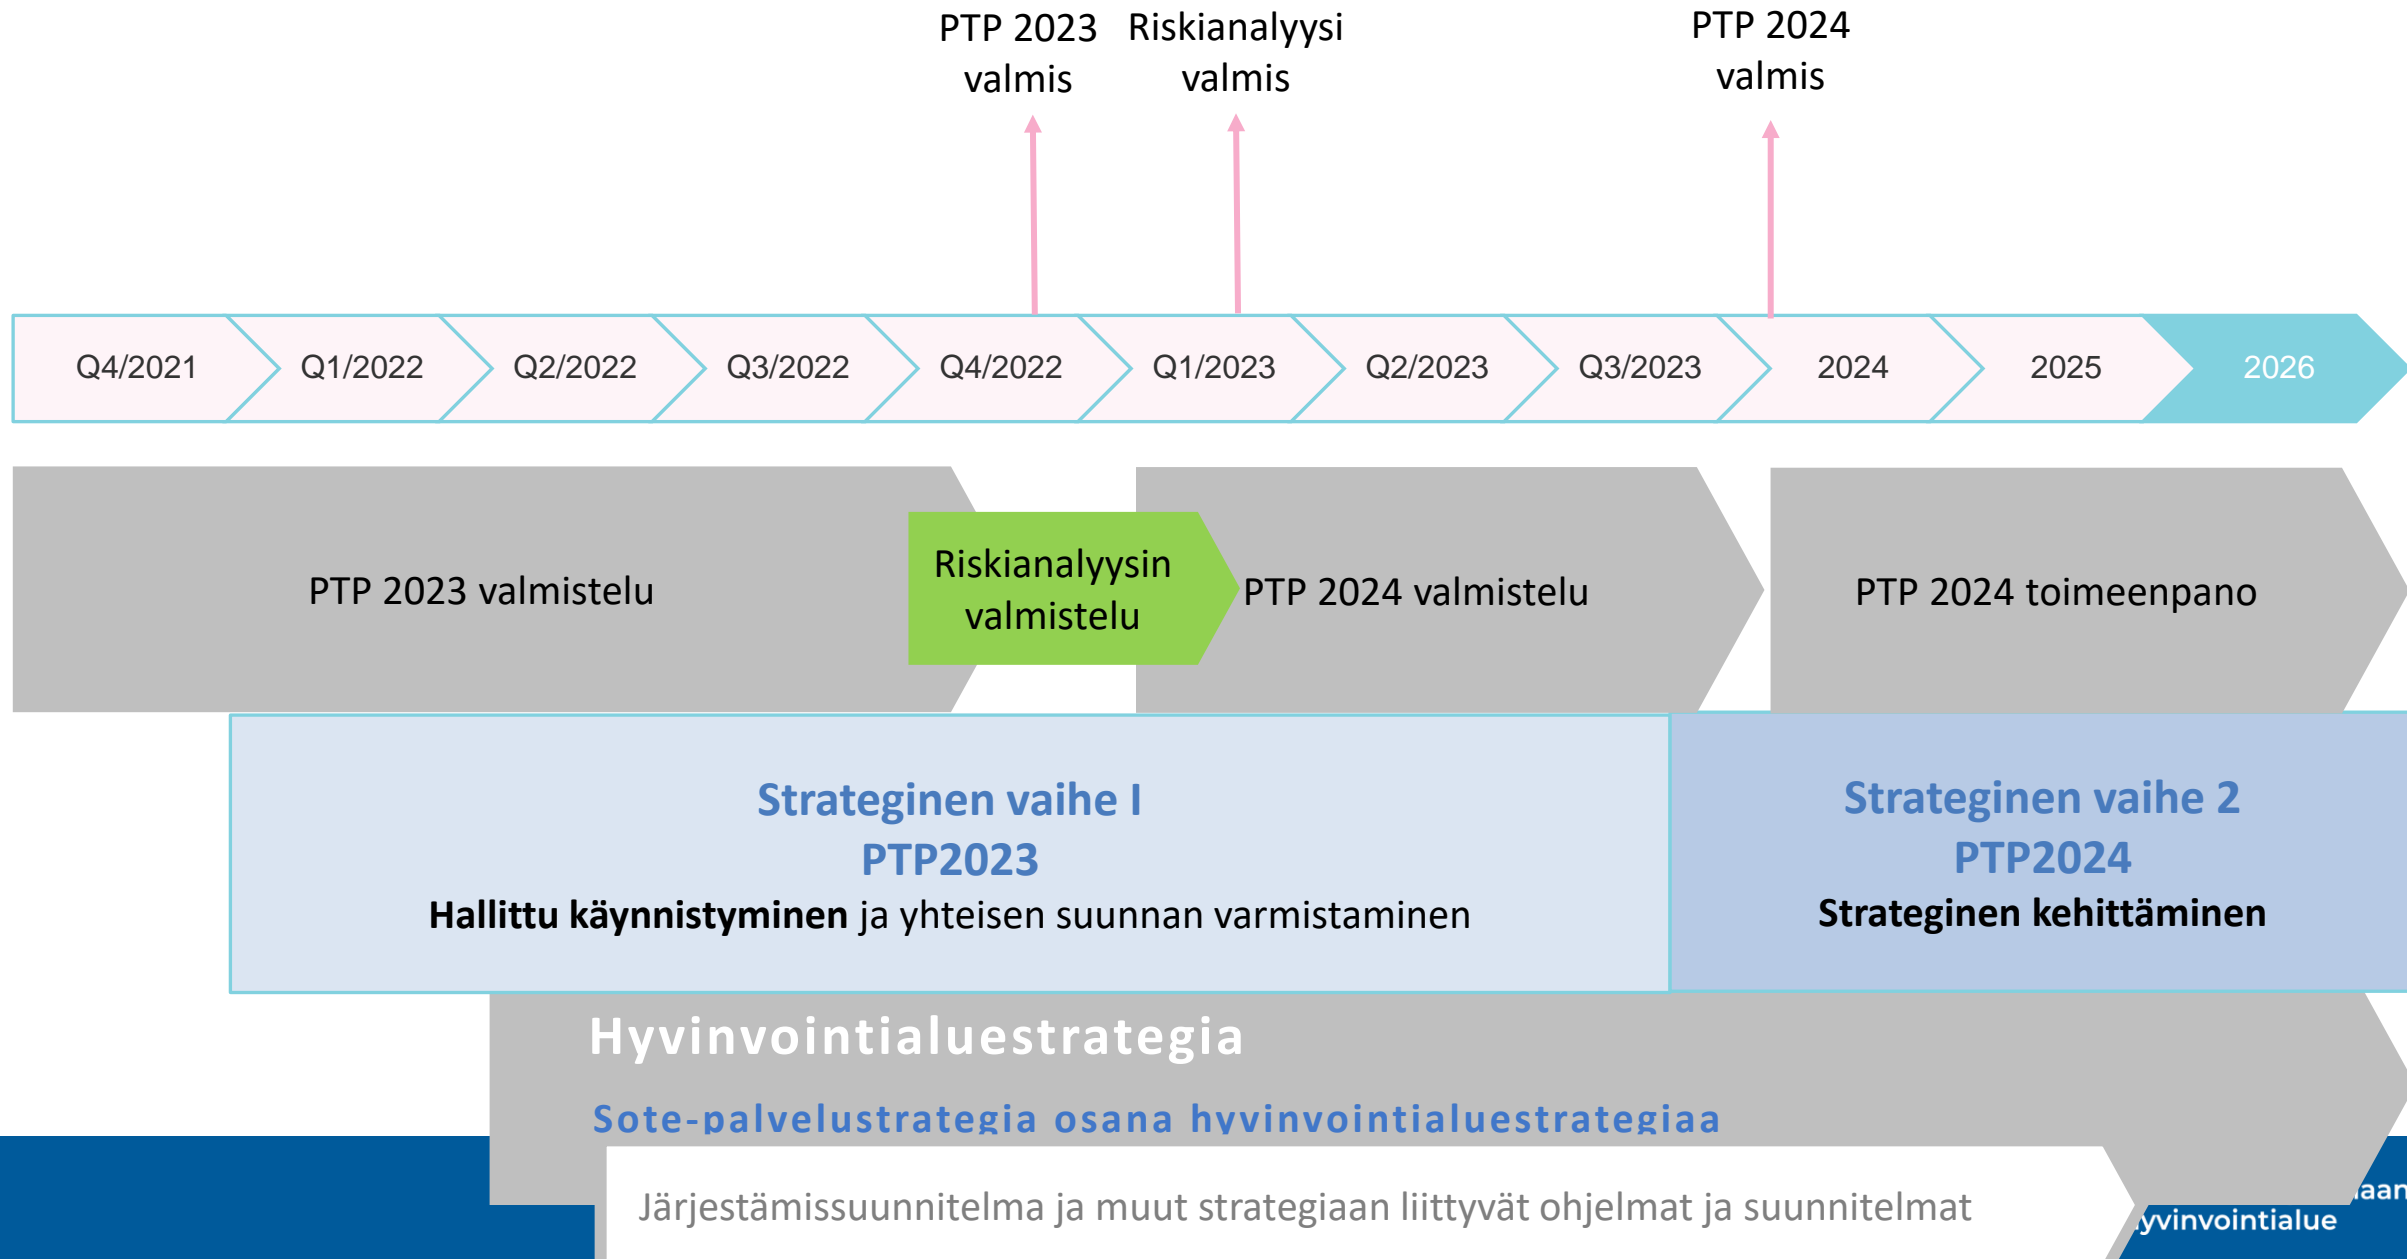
PTP 2023 valmis

Riskianalyysi valmis

PTP 2024 valmis

Q4/2021
Q1/2022
Q2/2022
Q3/2022
Q4/2022
Q1/2023
Q2/2023
Q3/2023
2024
2025
2026

PTP 2023 valmistelu

Riskianalyysin valmistelu

PTP 2024 valmistelu

PTP 2024 toimeenpano

Strateginen vaihe I
PTP2023
**Hallittu käynnistyminen** ja yhteisen suunnan varmistaminen

Strateginen vaihe 2
PTP2024
**Strateginen kehittäminen**

Hyvinvointialuestrategia

Sote-palvelustrategia osana hyvinvointialuestrategiaa

Järjestämissuunnitelma ja muut strategiaan liittyvät ohjelmat ja suunnitelmat

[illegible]aan
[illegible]yvinvointialue